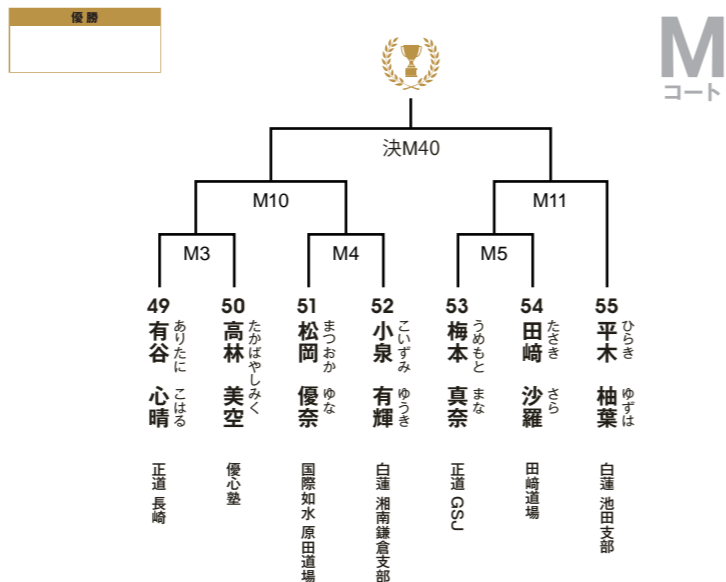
優勝

M
コート

決M40

M10

M11

M3

M4

M5

49
有谷 心晴
ありたに こはる
正道 長崎

50
高林 美空
たかばやし みく
優心塾

51
松岡 優奈
まつおか ゆな
国際如水 原田道場

52
小泉 有輝
こいずみ ゆうき
白蓮 湘南鎌倉支部

53
梅本 真奈
うめもと まな
正道 GSJ

54
田崎 沙羅
たさき さら
田崎道場

55
平木 柚葉
ひらき ゆずは
白蓮 池田支部